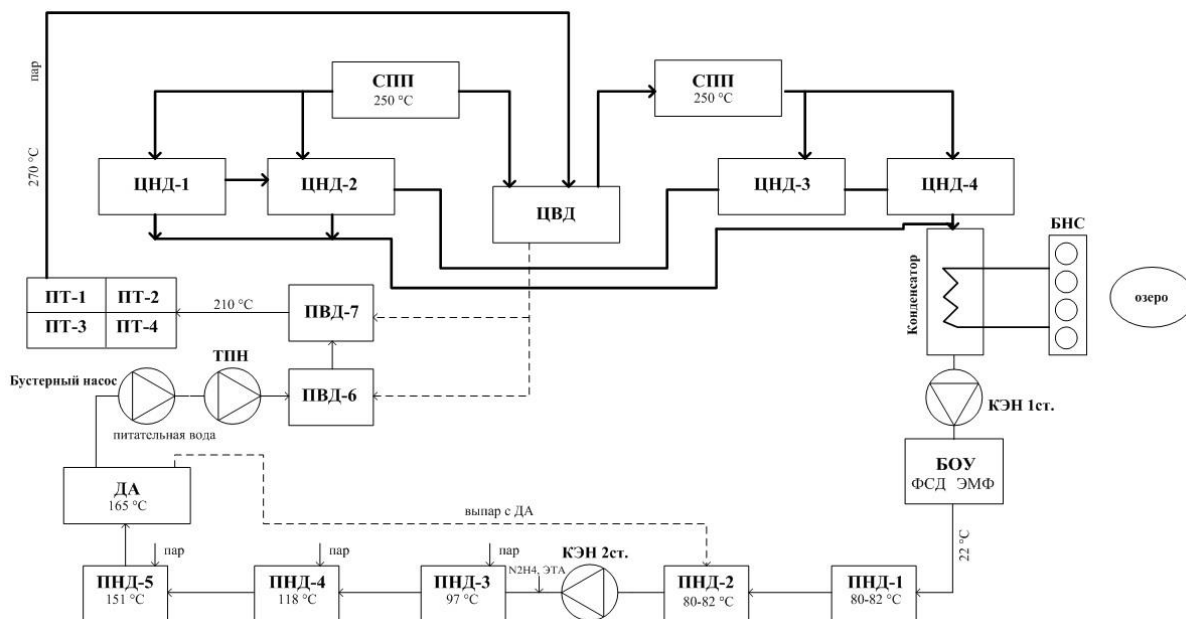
пар
270 °C
СПП
250 °C
СПП
250 °C
ЦНД-1
ЦНД-2
ЦВД
ЦНД-3
ЦНД-4
БНС
ПТ-1
ПТ-2
ПТ-3
ПТ-4
210 °C
ПВД-7
Конденсатор
озеро
ТПН
Бустерный насос
ПВД-6
КЭН 1ст.
питательная вода
БОУ
ФСД ЭМФ
ДА
165 °C
выпар с ДА
22 °C
пар
пар
пар
КЭН 2ст.
N2H4, ЭТА
ПНД-5
151 °C
ПНД-4
118 °C
ПНД-3
97 °C
ПНД-2
80-82 °C
ПНД-1
80-82 °C